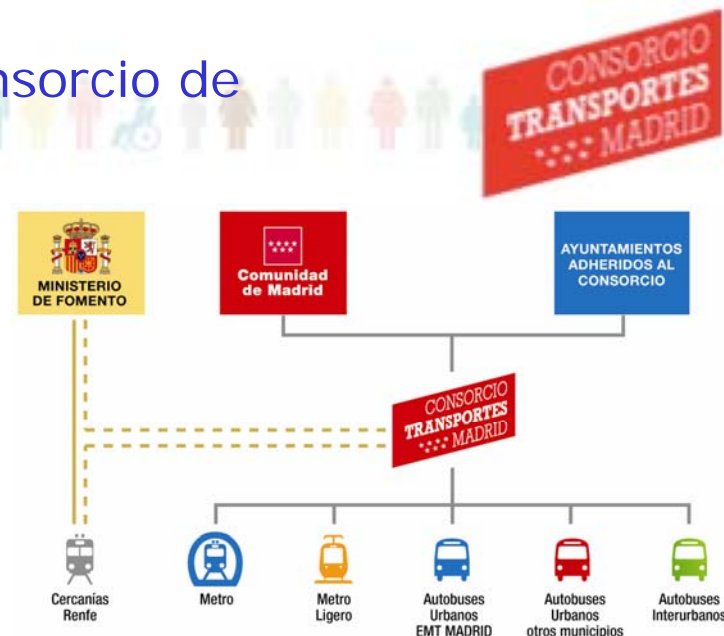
nsorcio de

CONSORCIO TRANSPORTES MADRID

MINISTERIO DE FOMENTO

Comunidad de Madrid

AYUNTAMIENTOS ADHERIDOS AL CONSORCIO

CONSORCIO TRANSPORTES MADRID

Cercanías Renfe

Metro

Metro Ligero

Autobuses Urbanos EMT MADRID

Autobuses Urbanos otros municipios

Autobuses Interurbanos